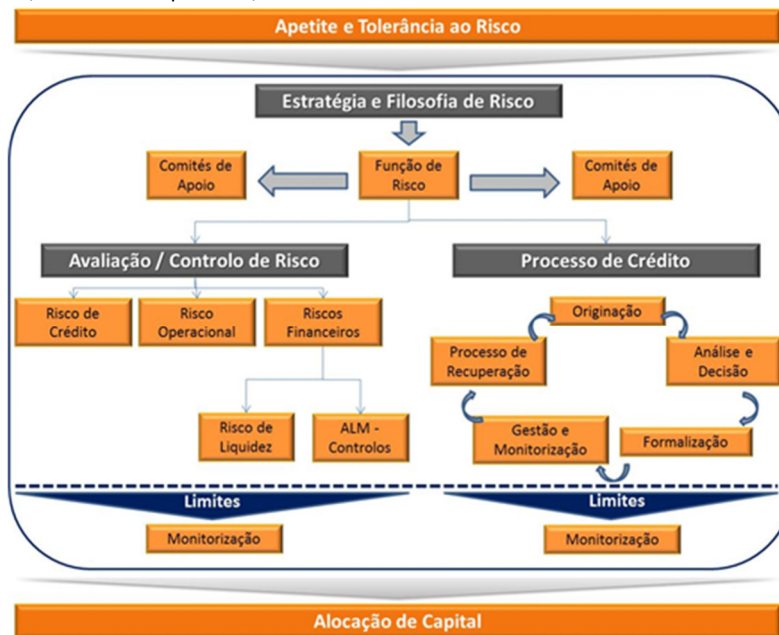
Apetite e Tolerância ao Risco

Estratégia e Filosofia de Risco

Comités de Apoio

Função de Risco

Comités de Apoio

Avaliação / Controlo de Risco

Processo de Crédito

Risco de Crédito

Risco Operacional

Riscos Financeiros

Risco de Liquidez

ALM - Controlos

Originação

Processo de Recuperação

Análise e Decisão

Gestão e Monitorização

Formalização

Limites

Monitorização

Limites

Monitorização

Alocação de Capital